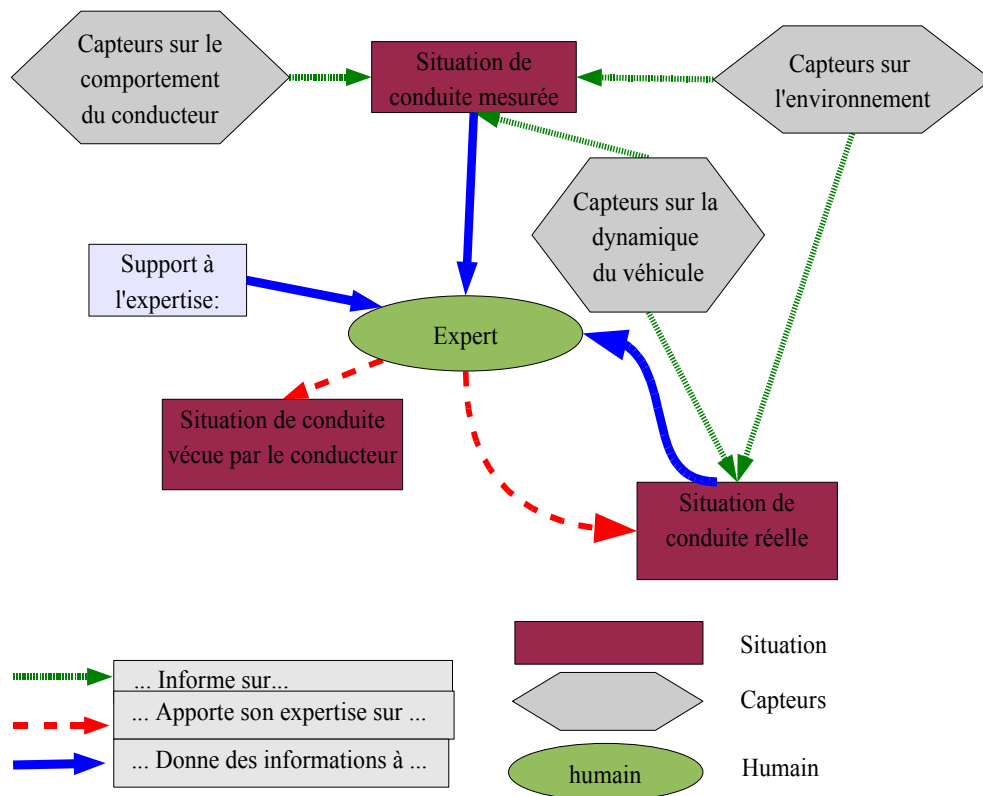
Capteurs sur le comportement du conducteur

Situation de conduite mesurée

Capteurs sur l'environnement

Capteurs sur la dynamique du véhicule

Support à l'expertise:

Expert

Situation de conduite vécue par le conducteur

Situation de conduite réelle

... Informe sur...

... Apporte son expertise sur ...

... Donne des informations à ...

Situation

Capteurs

humain

Humain